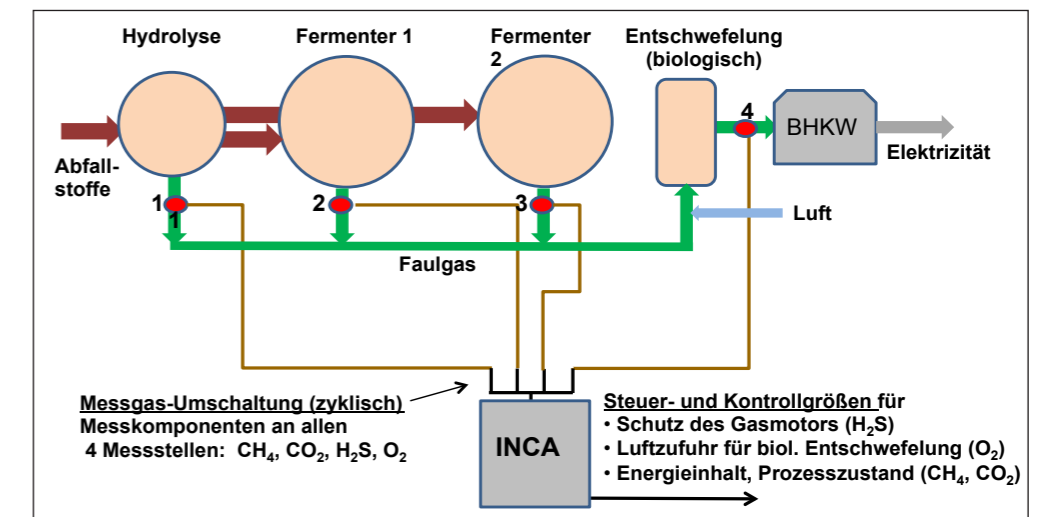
Hydrolyse

Fermenter 1

Fermenter 2

Entschwefelung (biologisch)

4

BHKW

Elektrizität

Abfallstoffe

1 1

2

3

Luft

Faulgas

Messgas-Umschaltung (zyklisch)
Messkomponenten an allen 4 Messstellen: $CH_4$, $CO_2$, $H_2S$, $O_2$

INCA

Steuer- und Kontrollgrößen für
• Schutz des Gasmotors ($H_2S$)
• Luftzufuhr für biol. Entschwefelung ($O_2$)
• Energieinhalt, Prozesszustand ($CH_4$, $CO_2$)